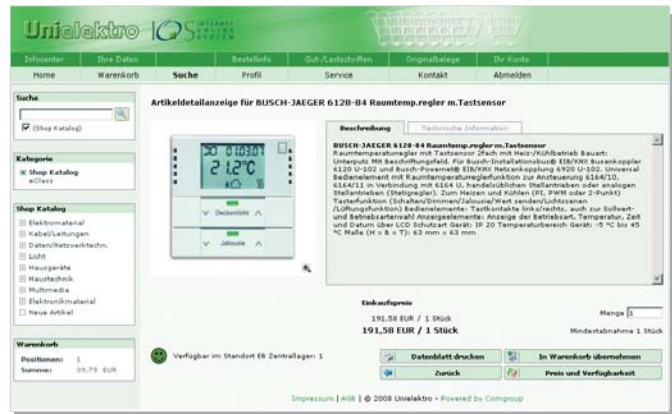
Unielektro IOS INTERNET ORDER SYSTEM

Infocenter | Ihre Daten | Bestellinfo | Gut-/Lastschriften | Originalbelege | Ihr Konto
Home | Warenkorb | Suche | Profil | Service | Kontakt | Abmelden

Suche
(Shop Katalog)

Kategorie
Shop Katalog
eClass

Shop Katalog
Elektromaterial
Kabel/Leitungen
Daten/Netzwerktechn.
Licht
Hausgeräte
Haustechnik
Multimedia
Elektronikmaterial
Neue Artikel

Warenkorb
Positionen: 1
Summe: 39,79 EUR

Artikeldetailanzeige für BUSCH-JAEGER 6128-84 Raumtemp.regler m.Tastsensor

30 01:30
21,2°C
Deckenlicht
Jalousie

Beschreibung | Technische Information

BUSCH-JAEGER 6128-84 Raumtemp.regler m.Tastsensor
Raumtemperaturregler mit Tastsensor 2fach mit Heiz-/Kühlbetrieb Bauart: Unterputz Mit Beschriftungsfeld. Für Busch-Installationsbus® EIB/KNX Busankoppler 6120 U-102 und Busch-Powernet® EIB/KNX Netzankopplung 6920 U-102. Universal Bedienelement mit Raumtemperaturreglerfunktion zur Ansteuerung 6164/10, 6164/11 in Verbindung mit 6164 U, handelsüblichen Stellantrieben oder analogen Stellantrieben (Stetigregler). Zum Heizen und Kühlen (PI, PWM oder 2-Punkt) Tasterfunktion (Schalten/Dimmen/Jalousie/Wert senden/Lichtszenen /Lüftungsfunktion) Bedienelemente: Tastkontakte links/rechts, auch zur Sollwert- und Betriebsartenwahl Anzeigeelemente: Anzeige der Betriebsart, Temperatur, Zeit und Datum über LCD Schutzart Gerät: IP 20 Temperaturbereich Gerät: -5 °C bis 45 °C Maße (H x B x T): 63 mm x 63 mm.

Einkaufspreis
191,58 EUR / 1 Stück
191,58 EUR / 1 Stück
Menge 1
Mindestabnahme 1 Stück

Verfügbar im Standort EB Zentrallager: 1

Datenblatt drucken | In Warenkorb übernehmen
Zurück | Preis und Verfügbarkeit

Impressum | AGB | © 2008 Unielektro - Powered by Comgroup